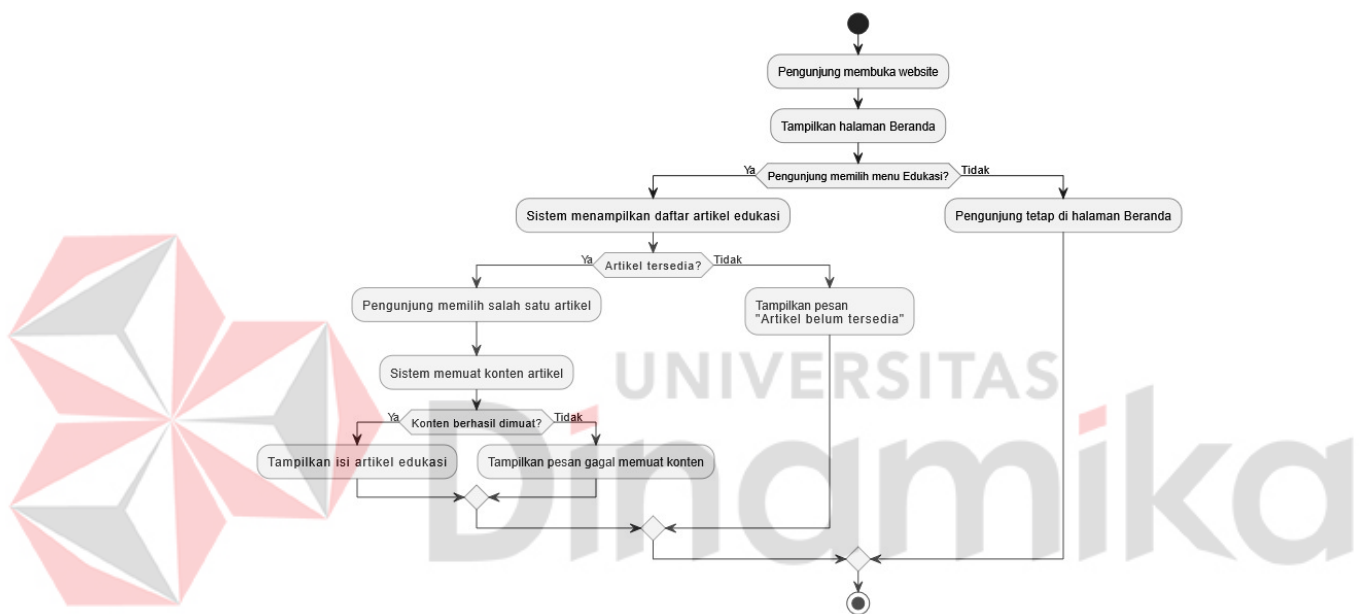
Pengunjung membuka website

Tampilkan halaman Beranda

Ya

Pengunjung memilih menu Edukasi?

Tidak

Sistem menampilkan daftar artikel edukasi

Pengunjung tetap di halaman Beranda

Ya

Artikel tersedia?

Tidak

Pengunjung memilih salah satu artikel

Tampilkan pesan "Artikel belum tersedia"

Sistem memuat konten artikel

Ya

Konten berhasil dimuat?

Tidak

Tampilkan isi artikel edukasi

Tampilkan pesan gagal memuat konten

UNIVERSITAS

Dinamika